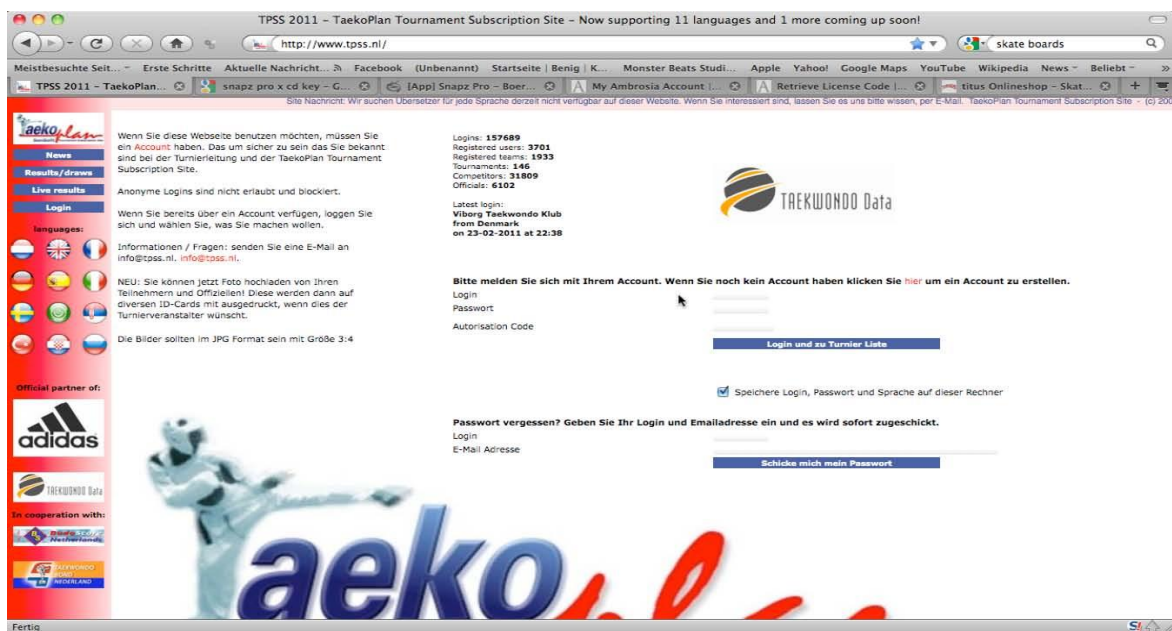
TPSS 2011 – TaekoPlan Tournament Subscription Site – Now supporting 11 languages and 1 more coming up soon!

http://www.tpss.nl/

skate boards

Meistbesuchte Seit... Erste Schritte Aktuelle Nachricht... Facebook (Unbenannt) Startseite | Benig | K... Monster Beats Studi... Apple Yahoo! Google Maps YouTube Wikipedia News Beliebt

TPSS 2011 – TaekoPlan... snapz pro x cd key – G... [App] Snapz Pro – Boer... My Ambrosia Account |... Retrieve License Code |... titus Onlineshop – Skat...

Site Nachricht: Wir suchen Übersetzer für jede Sprache derzeit nicht verfügbar auf dieser Website. Wenn Sie interessiert sind, lassen Sie es uns bitte wissen, per E-Mail. TaekoPlan Tournament Subscription Site - (c) 200

taekoplan

News
Results/draws
Live results
Login
languages:

Official partner of:
adidas
TAEKWONDO Data
In cooperation with:

Wenn Sie diese Webseite benutzen möchten, müssen Sie ein Account haben. Das um sicher zu sein das Sie bekannt sind bei der Turnierleitung und der TaekoPlan Tournament Subscription Site.

Anonyme Logins sind nicht erlaubt und blockiert.

Wenn Sie bereits über ein Account verfügen, loggen Sie sich und wählen Sie, was Sie machen wollen.

Informationen / Fragen: senden Sie eine E-Mail an info@tpss.nl. info@tpss.nl.

NEU: Sie können jetzt Foto hochladen von Ihren Teilnehmern und Offiziellen! Diese werden dann auf diversen ID-Cards mit ausgedruckt, wenn dies der Turnierveranstalter wünscht.

Die Bilder sollten im JPG Format sein mit Größe 3:4

Logins: 157689
Registered users: 3701
Registered teams: 1933
Tournaments: 146
Competitors: 31809
Officials: 6102

Latest login:
Viborg Taekwondo Klub
from Denmark
on 23-02-2011 at 22:38

TAEKWONDO Data

Bitte melden Sie sich mit Ihrem Account. Wenn Sie noch kein Account haben klicken Sie hier um ein Account zu erstellen.
Login
Passwort
Autorisation Code
Login und zu Turnier Liste

Speichere Login, Passwort und Sprache auf dieser Rechner

Passwort vergessen? Geben Sie Ihr Login und Emailadresse ein und es wird sofort zugeschickt.
Login
E-Mail Adresse
Schicke mich mein Passwort

aeko

Fertig